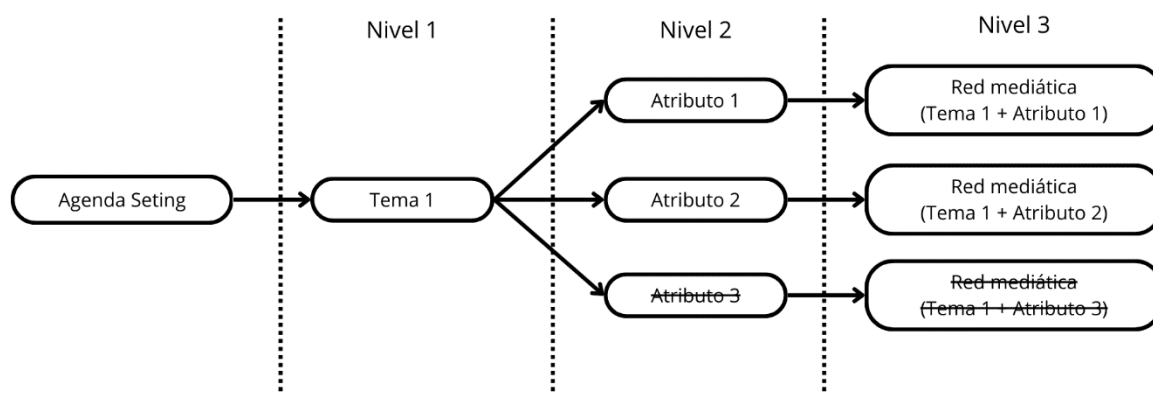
Nivel 1

Nivel 2

Nivel 3

Agenda Seting

Tema 1

Atributo 1

Atributo 2

~~Atributo 3~~

Red mediática (Tema 1 + Atributo 1)

Red mediática (Tema 1 + Atributo 2)

~~Red mediática (Tema 1 + Atributo 3)~~